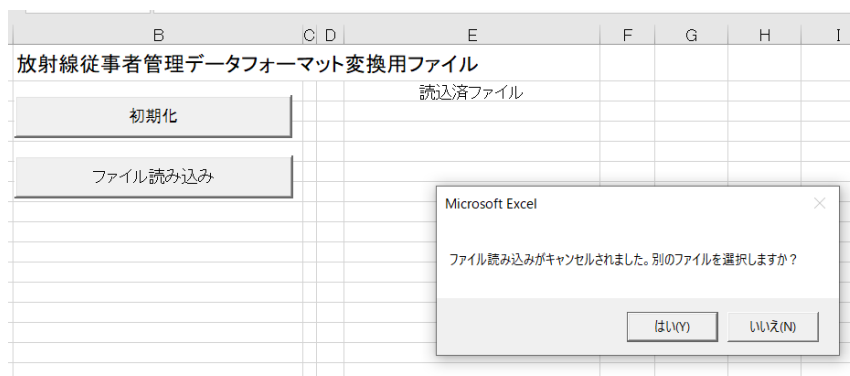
B C D E F G H I

放射線従事者管理データフォーマット変換用ファイル

初期化

読込済ファイル

ファイル読み込み

Microsoft Excel

ファイル読み込みがキャンセルされました。別のファイルを選択しますか？

はい(Y)

いいえ(N)